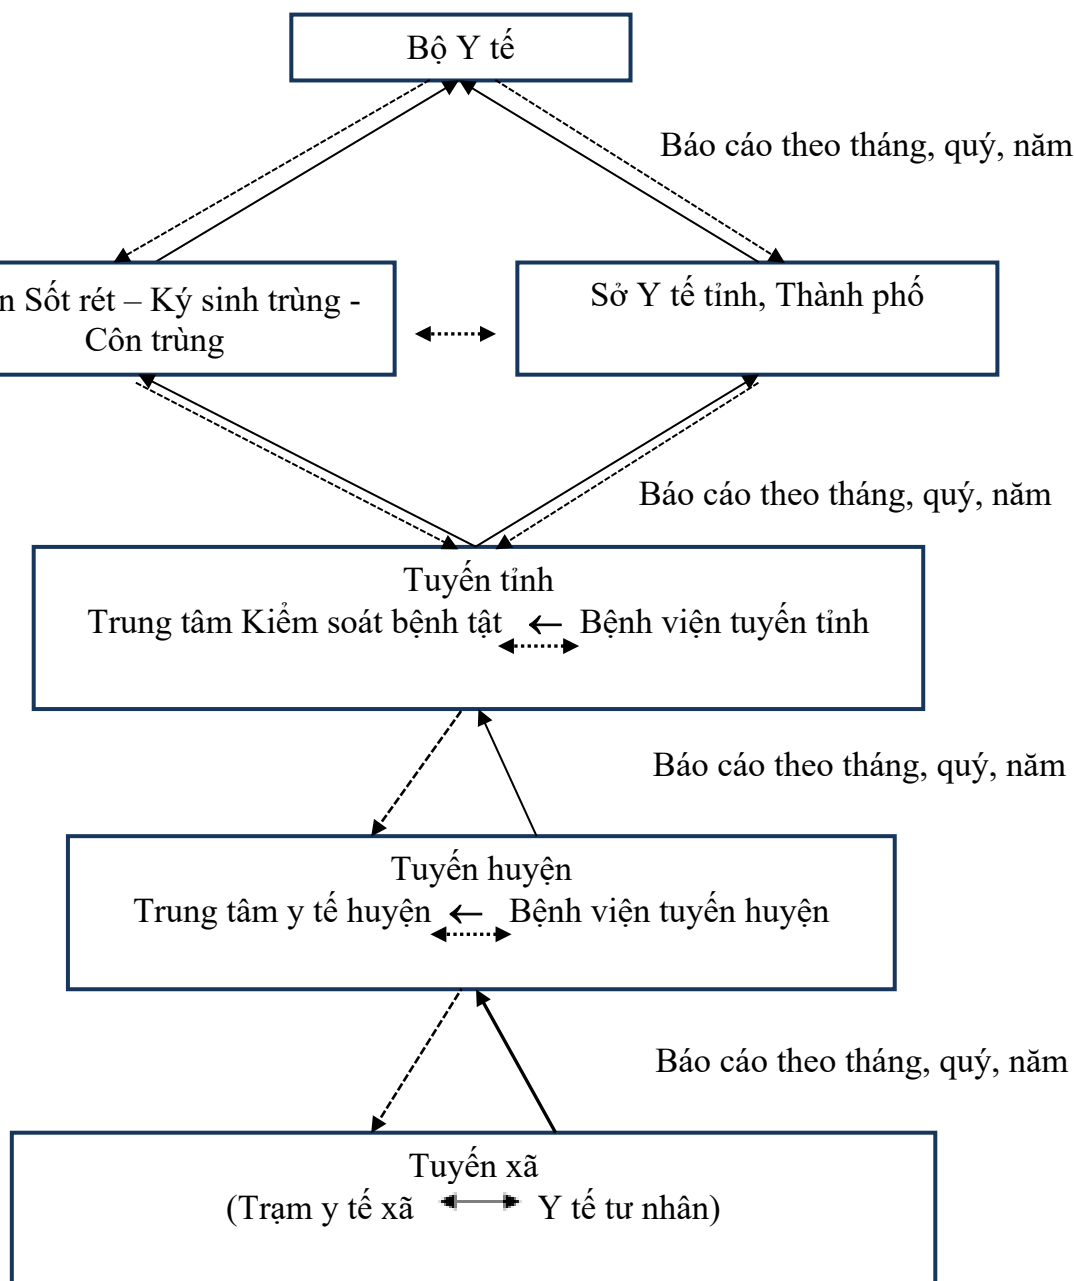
Bộ Y tế

Báo cáo theo tháng, quý, năm

n Sốt rét – Ký sinh trùng - Côn trùng

Sở Y tế tỉnh, Thành phố

Báo cáo theo tháng, quý, năm

Tuyến tỉnh
Trung tâm Kiểm soát bệnh tật ← Bệnh viện tuyến tỉnh

Báo cáo theo tháng, quý, năm

Tuyến huyện
Trung tâm y tế huyện ← Bệnh viện tuyến huyện

Báo cáo theo tháng, quý, năm

Tuyến xã
(Trạm y tế xã Y tế tư nhân)